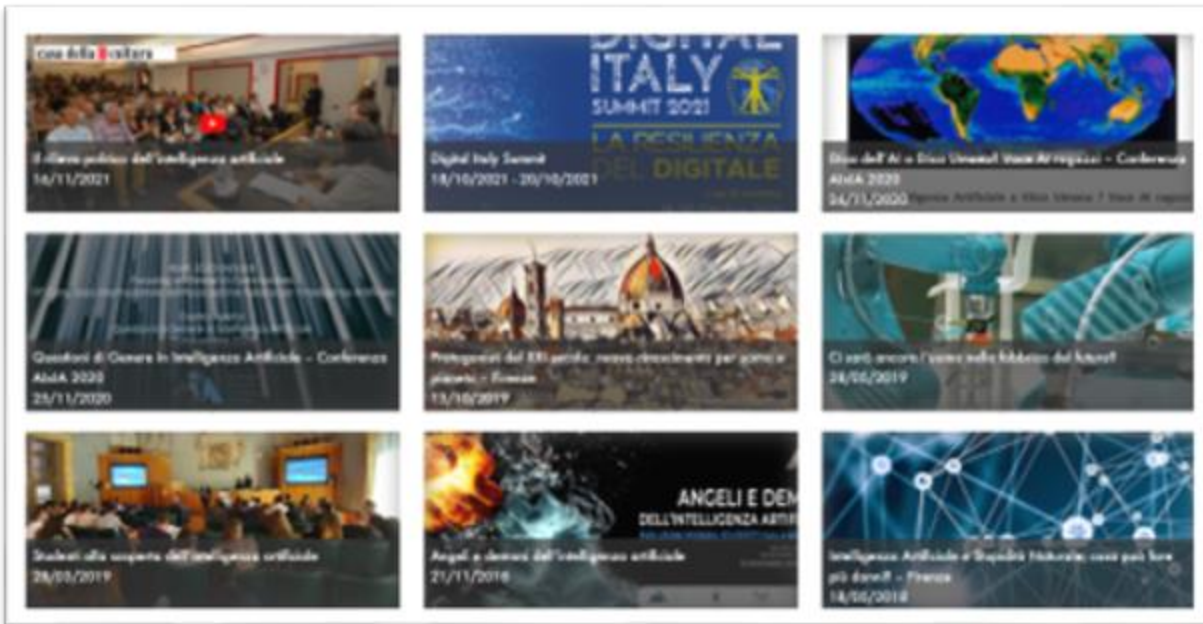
casa della cultura

Il rilievo politico dell'intelligenza artificiale
16/11/2021

DIGITAL ITALY SUMMIT 2021
LA RESILIENZA DEL DIGITALE

Digital Italy Summit
18/10/2021 - 20/10/2021

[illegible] – Conferenza AIxIA 2020
24/11/2020

Questioni di Genere in Intelligenza Artificiale – Conferenza AIxIA 2020
25/11/2020

Protagonisti del XXI secolo. nuove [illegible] – Firenze
11/10/2019

Ci sarà ancora l'uomo nella fabbrica del futuro?
28/05/2019

Studenti alla scoperta dell'intelligenza artificiale
28/05/2019

ANGELI E DEM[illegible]
DELL'INTELLIGENZA ARTI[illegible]

Angeli e demoni dell'intelligenza artificiale
21/11/2018

Intelligenza Artificiale e Stupidità Naturale: cosa può fare più danni? – Firenze
18/05/2018